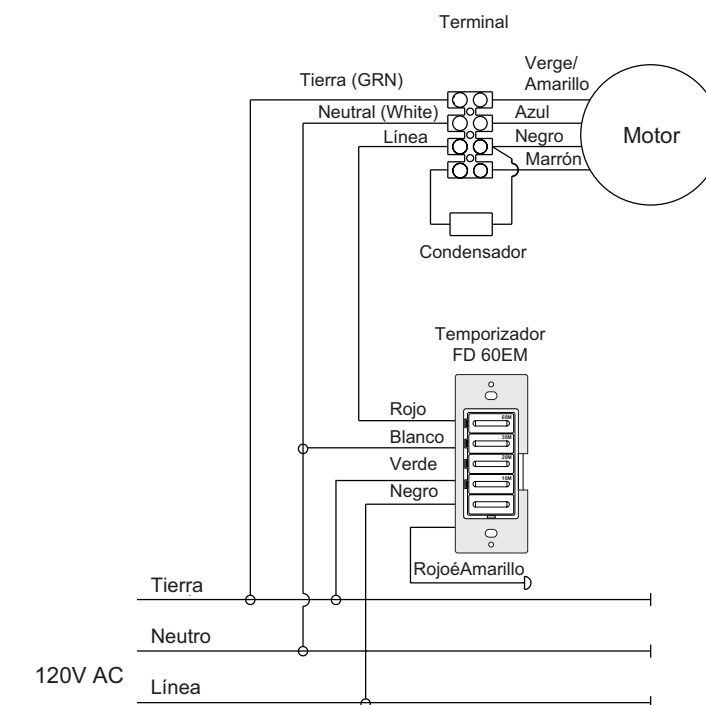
Terminal

Verge/ Amarillo

Tierra (GRN)

Neutral (White)

Azul

Línea

Negro

Motor

Marrón

Condensador

Temporizador FD 60EM

60M

30M

20M

10M

Rojo

Blanco

Verde

Negro

RojoéAmarillo

Tierra

Neutro

120V AC

Línea